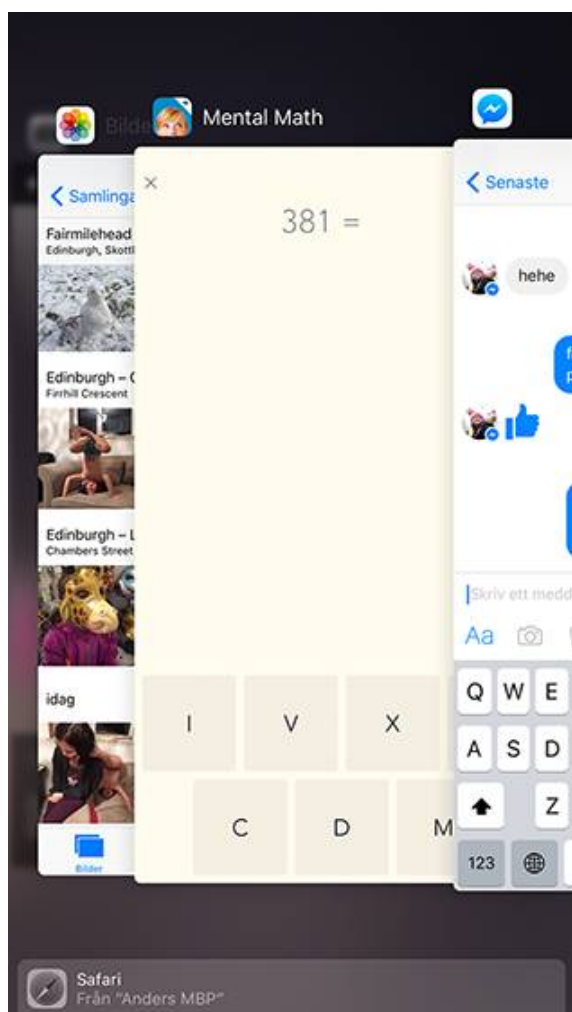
Bilde

Mental Math

< Samlinga

Fairmilehead
Edinburgh, Skottl

Edinburgh – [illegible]
Firrhill Crescent

Edinburgh – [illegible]
Chambers Street

idag

Bilder

×

381 =

I V X

C D M

< Senaste

hehe

Skriv ett medd

Aa

Q W E

A S D

Z

123

Safari
Från "Anders MBP"